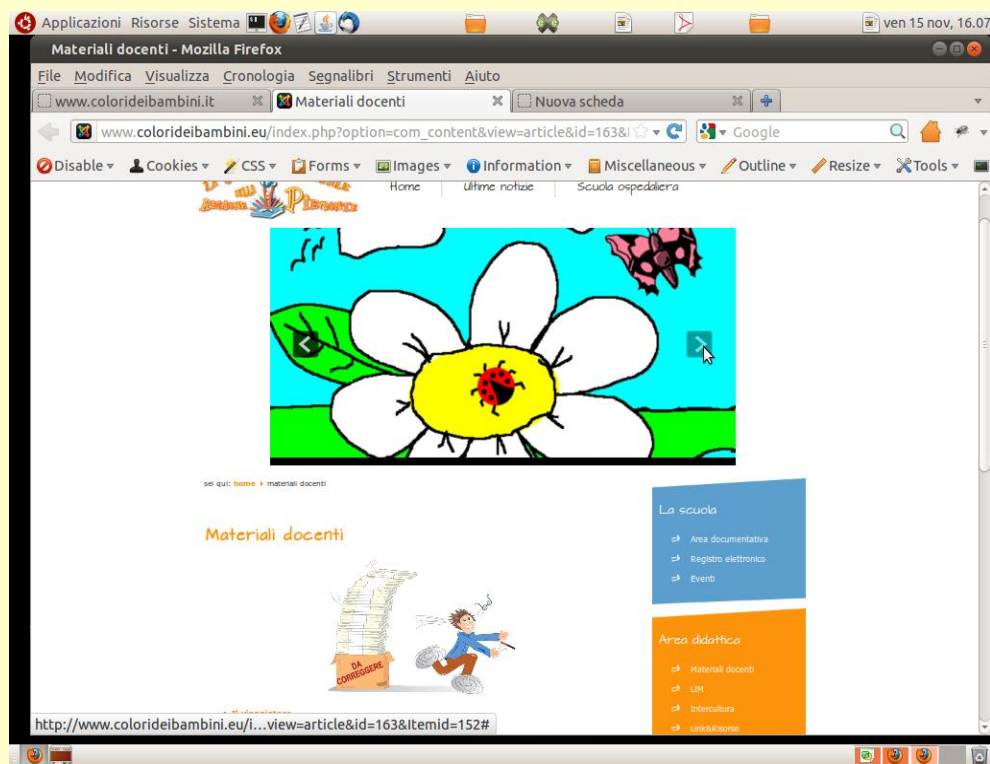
Applicazioni Risorse Sistema

ven 15 nov, 16.07

Materiali docenti - Mozilla Firefox

File Modifica Visualizza Cronologia Segnalibri Strumenti Aiuto

www.colorideibambini.it

Materiali docenti

Nuova scheda

www.colorideibambini.eu/index.php?option=com_content&view=article&id=163&I

Google

Disable Cookies CSS Forms Images Information Miscellaneous Outline Resize Tools

Home Ultime notizie Scuola ospedaliera

sei qui: home materiali docenti

Materiali docenti

DA CORREGGERE

La scuola

Area documentativa

Registro elettronico

Eventi

Area didattica

Materiali docenti

LIM

Intercultura

Link&Risorse

http://www.colorideibambini.eu/i...view=article&id=163&Itemid=152#